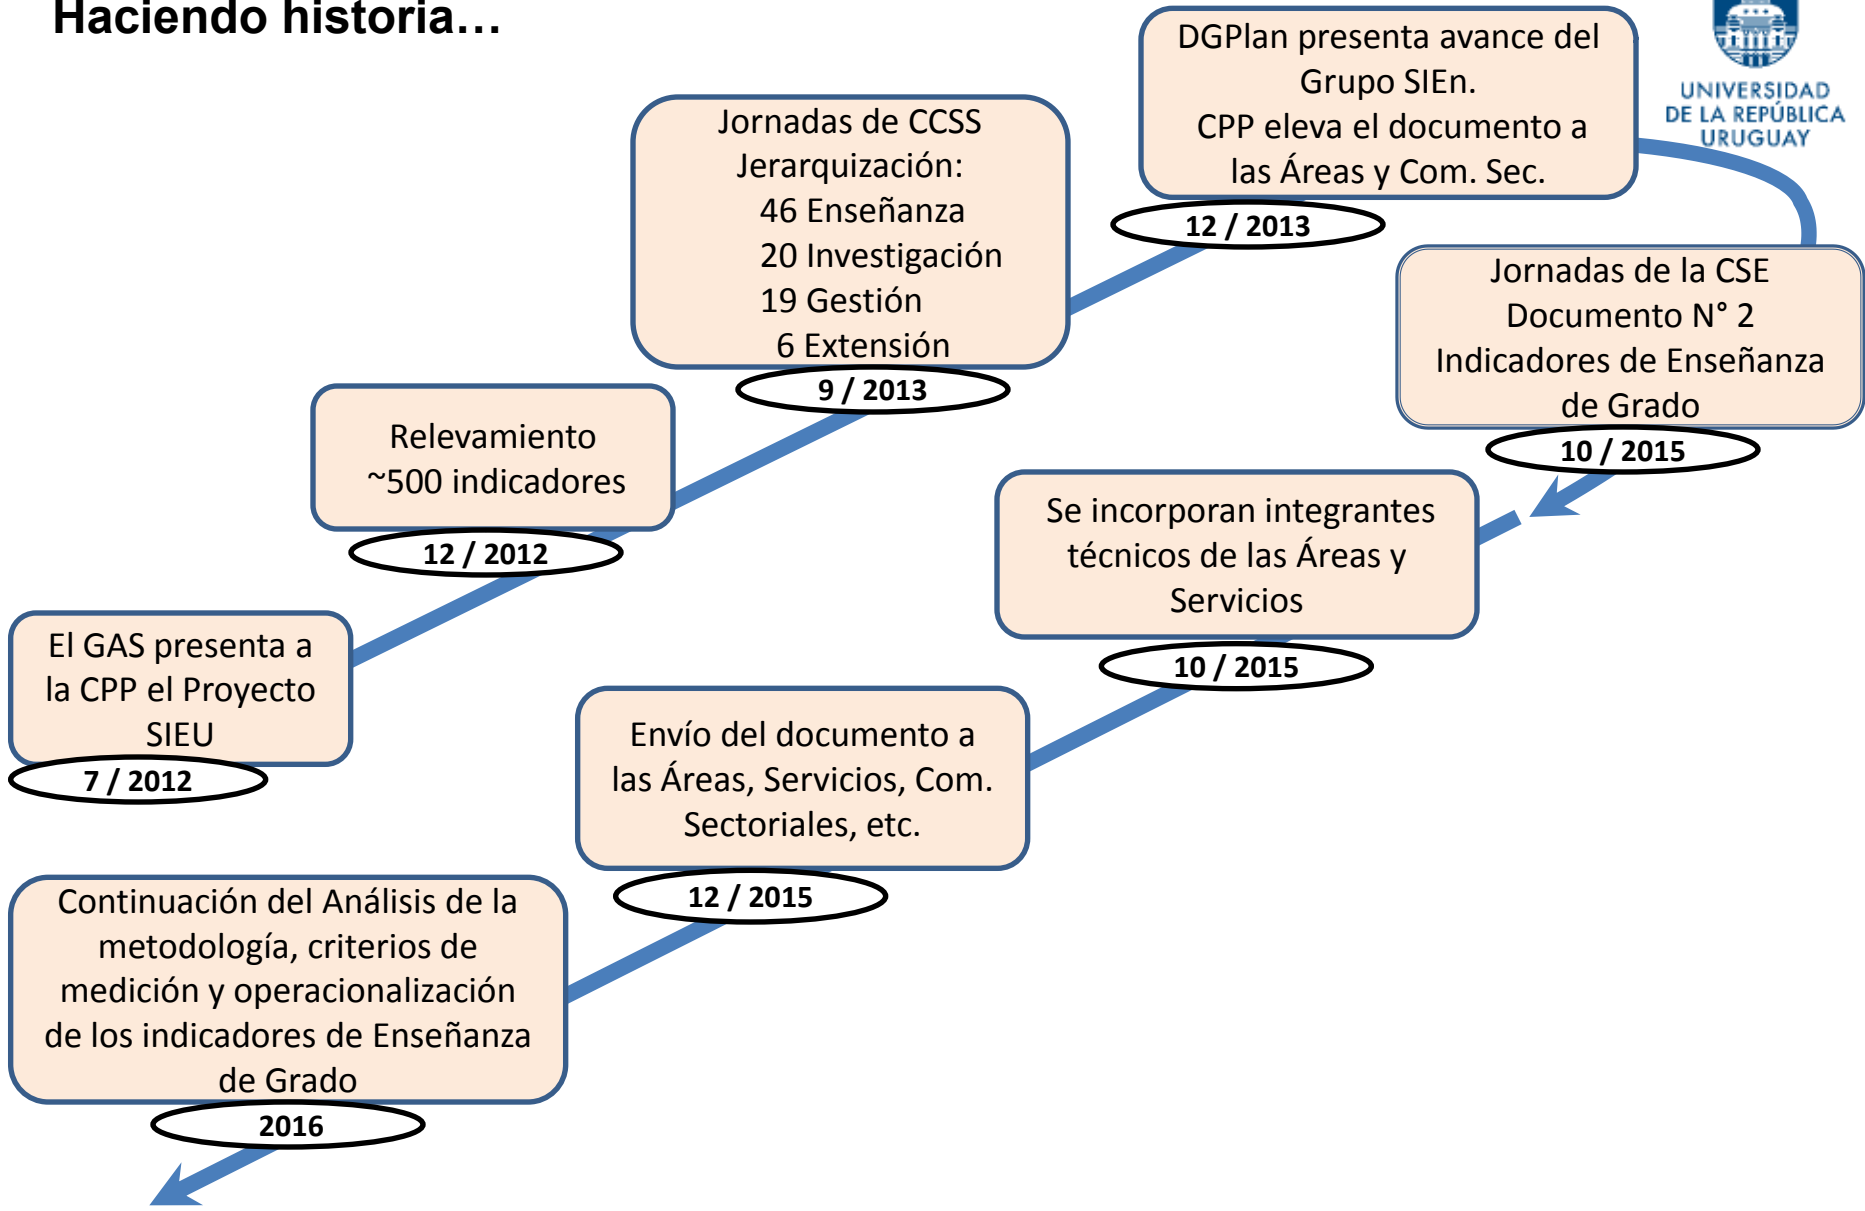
Haciendo historia…

UNIVERSIDAD DE LA REPÚBLICA URUGUAY

El GAS presenta a la CPP el Proyecto SIEU

7 / 2012

Relevamiento ~500 indicadores

12 / 2012

Jornadas de CCSS Jerarquización:
46 Enseñanza
20 Investigación
19 Gestión
6 Extensión

9 / 2013

DGPlan presenta avance del Grupo SIEn.
CPP eleva el documento a las Áreas y Com. Sec.

12 / 2013

Jornadas de la CSE Documento N° 2 Indicadores de Enseñanza de Grado

10 / 2015

Se incorporan integrantes técnicos de las Áreas y Servicios

10 / 2015

Envío del documento a las Áreas, Servicios, Com. Sectoriales, etc.

12 / 2015

Continuación del Análisis de la metodología, criterios de medición y operacionalización de los indicadores de Enseñanza de Grado

2016